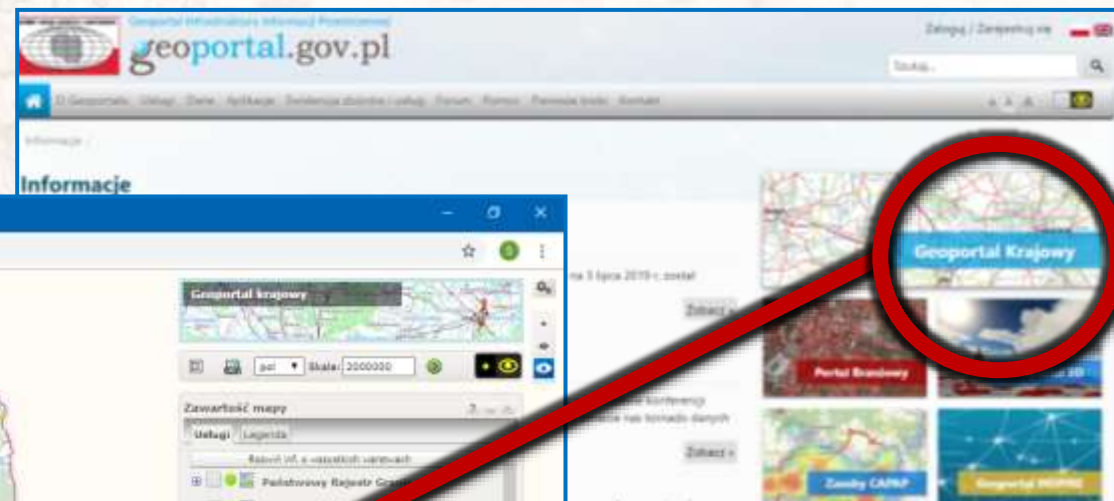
Geoportal Infrastruktury Informacji Przestrzennej
geoportal.gov.pl

Zaloguj / Zarejestruj się

Szukaj...

O Geoportalu Usługi Dane Aplikacje Ewidencja zbiorów i usług Forum Pomoc Pomocne linki Kontakt

Informacje /

Informacje

Geoportal Krajowy

Geoportal krajowy

pol Skala: 2000000

Zawartość mapy

Usługi Legenda

Państwowy Rejestr Gr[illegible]

na 5 lipca 2019 r. został

Zobacz »

konferencji
nas tematów danych

Zobacz »

Portal Branżowy

Zasoby CAPAP

Geoportal INSPIRE